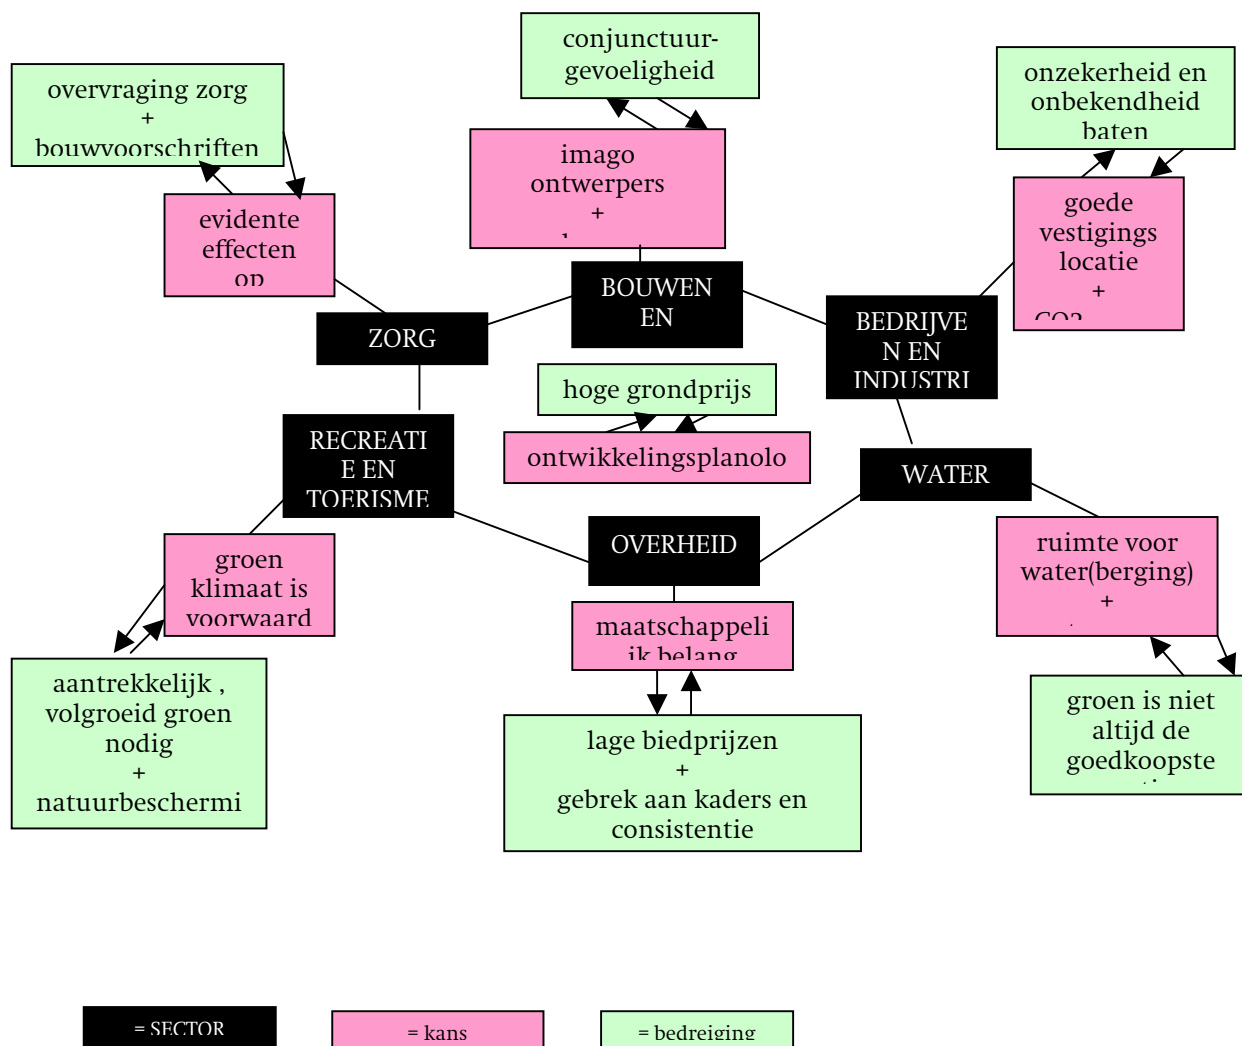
conjunctuur-gevoeligheid

overvraging zorg
+
bouwvoorschriften

onzekerheid en onbekendheid baten

imago ontwerpers
+
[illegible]

evidente effecten op

goede vestigings locatie
+
CO2

BOUWEN EN

ZORG

BEDRIJVEN EN INDUSTRI

hoge grondprijs

ontwikkelingsplanolo

RECREATIE EN TOERISME

WATER

OVERHEID

groen klimaat is voorwaard

ruimte voor water(berging)
+
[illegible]

maatschappelijk belang

groen is niet altijd de goedkoopste

aantrekkelijk , volgroeid groen nodig
+
natuurbeschermi

lage biedprijzen
+
gebrek aan kaders en consistentie

= SECTOR

= kans

= bedreiging